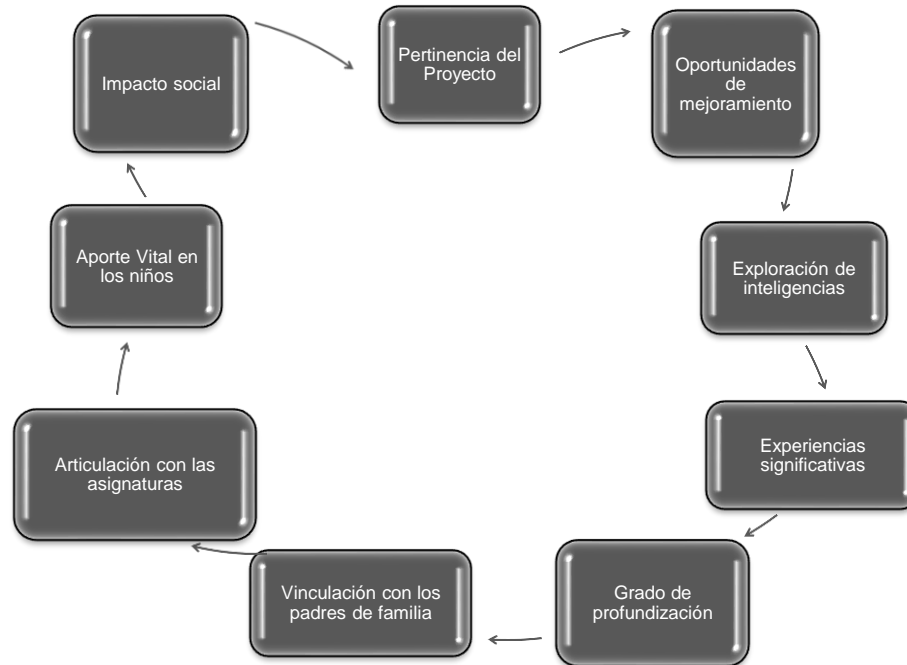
Pertinencia del Proyecto

Oportunidades de mejoramiento

Exploración de inteligencias

Experiencias significativas

Grado de profundización

Vinculación con los padres de familia

Articulación con las asignaturas

Aporte Vital en los niños

Impacto social